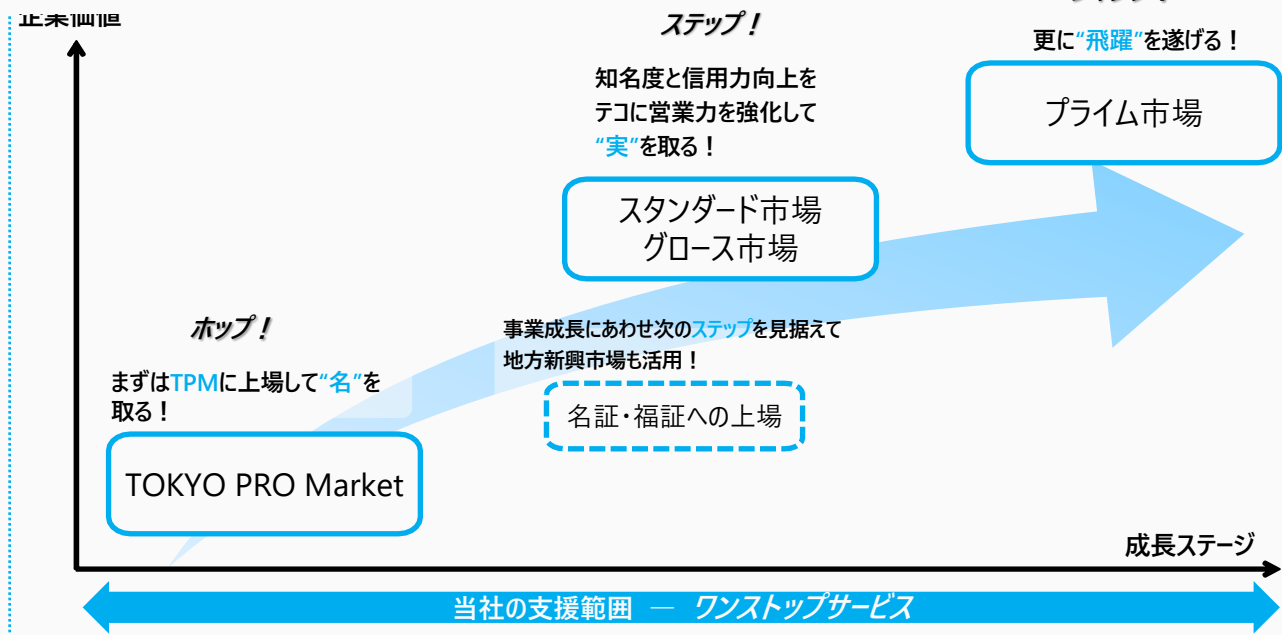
企業価値

ホップ！

まずはTPMに上場して"名"を取る！

TOKYO PRO Market

ステップ！

知名度と信用力向上をテコに営業力を強化して"実"を取る！

スタンダード市場
グロース市場

事業成長にあわせ次のステップを見据えて地方新興市場も活用！

名証・福証への上場

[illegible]

更に"飛躍"を遂げる！

プライム市場

成長ステージ

当社の支援範囲 — ワンストップサービス